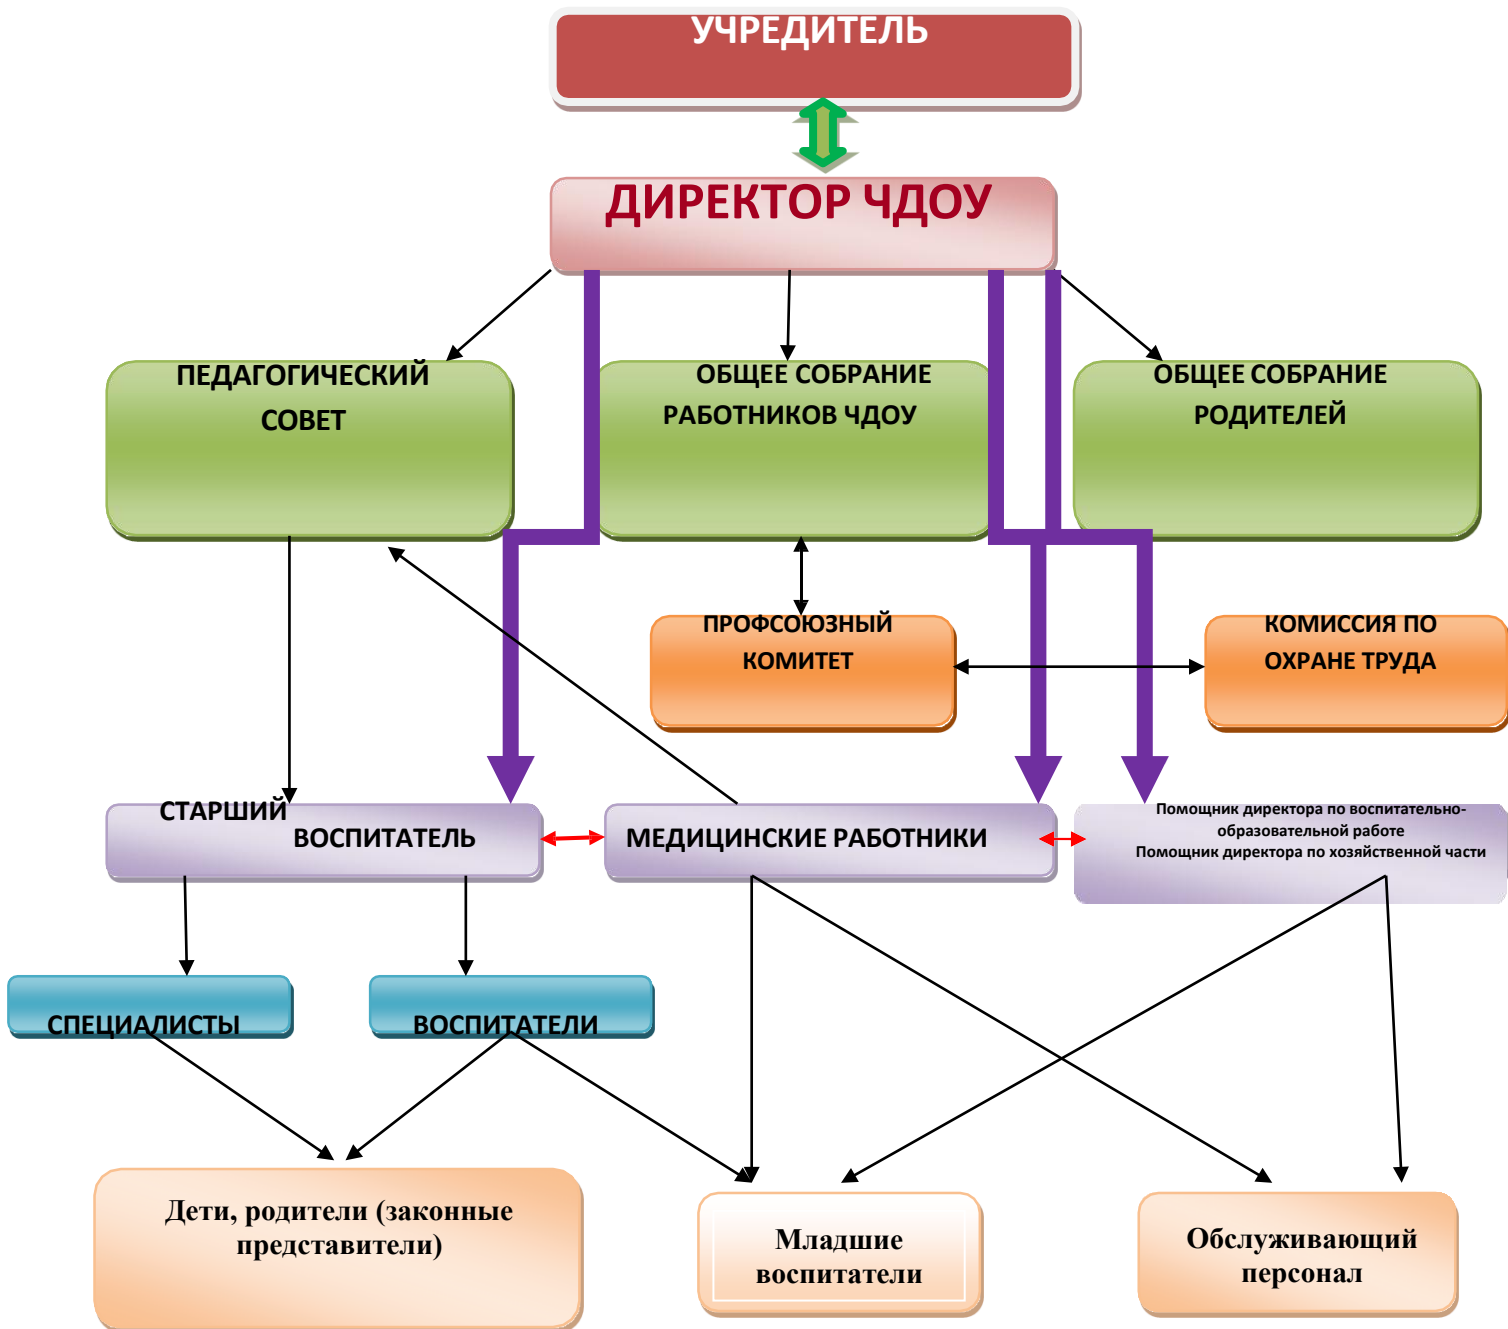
УЧРЕДИТЕЛЬ

ДИРЕКТОР ЧДОУ

ПЕДАГОГИЧЕСКИЙ СОВЕТ

ОБЩЕЕ СОБРАНИЕ РАБОТНИКОВ ЧДОУ

ОБЩЕЕ СОБРАНИЕ РОДИТЕЛЕЙ

ПРОФСОЮЗНЫЙ КОМИТЕТ

КОМИССИЯ ПО ОХРАНЕ ТРУДА

СТАРШИЙ ВОСПИТАТЕЛЬ

МЕДИЦИНСКИЕ РАБОТНИКИ

Помощник директора по воспитательно-образовательной работе
Помощник директора по хозяйственной части

СПЕЦИАЛИСТЫ

ВОСПИТАТЕЛИ

Дети, родители (законные представители)

Младшие воспитатели

Обслуживающий персонал